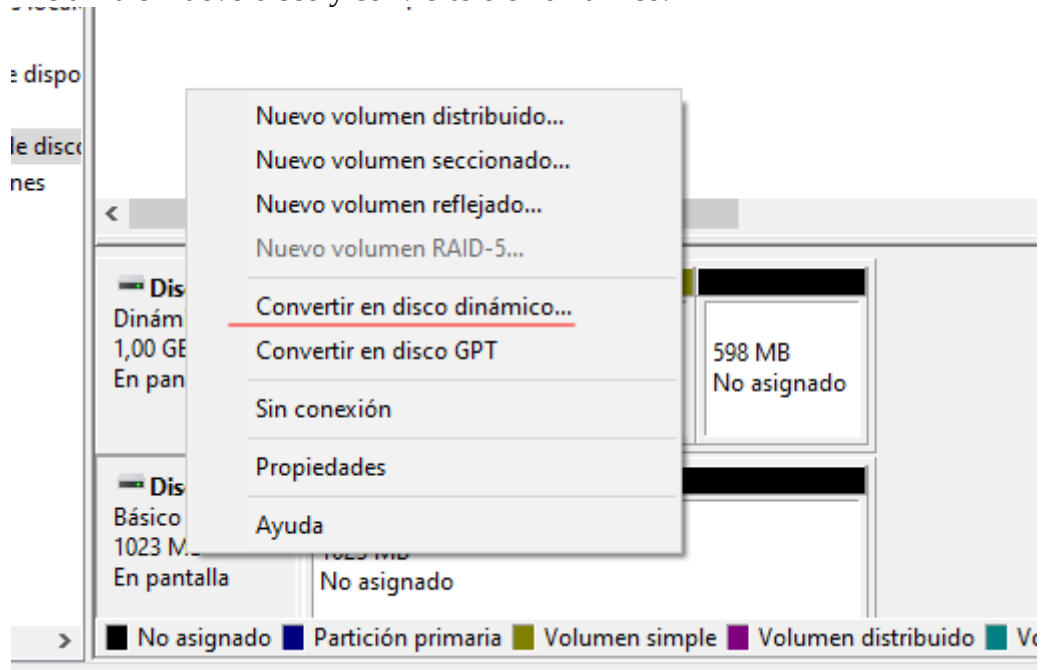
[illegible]

e dispo

le disco
nes

<

Disc
Dinámi
1,00 GE
En pan

Disc
Básico
1023 M
En pantalla

Nuevo volumen distribuido...
Nuevo volumen seccionado...
Nuevo volumen reflejado...
Nuevo volumen RAID-5...
Convertir en disco dinámico...
Convertir en disco GPT
Sin conexión
Propiedades
Ayuda

598 MB
No asignado

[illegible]
No asignado

>

No asignado Partición primaria Volumen simple Volumen distribuido V